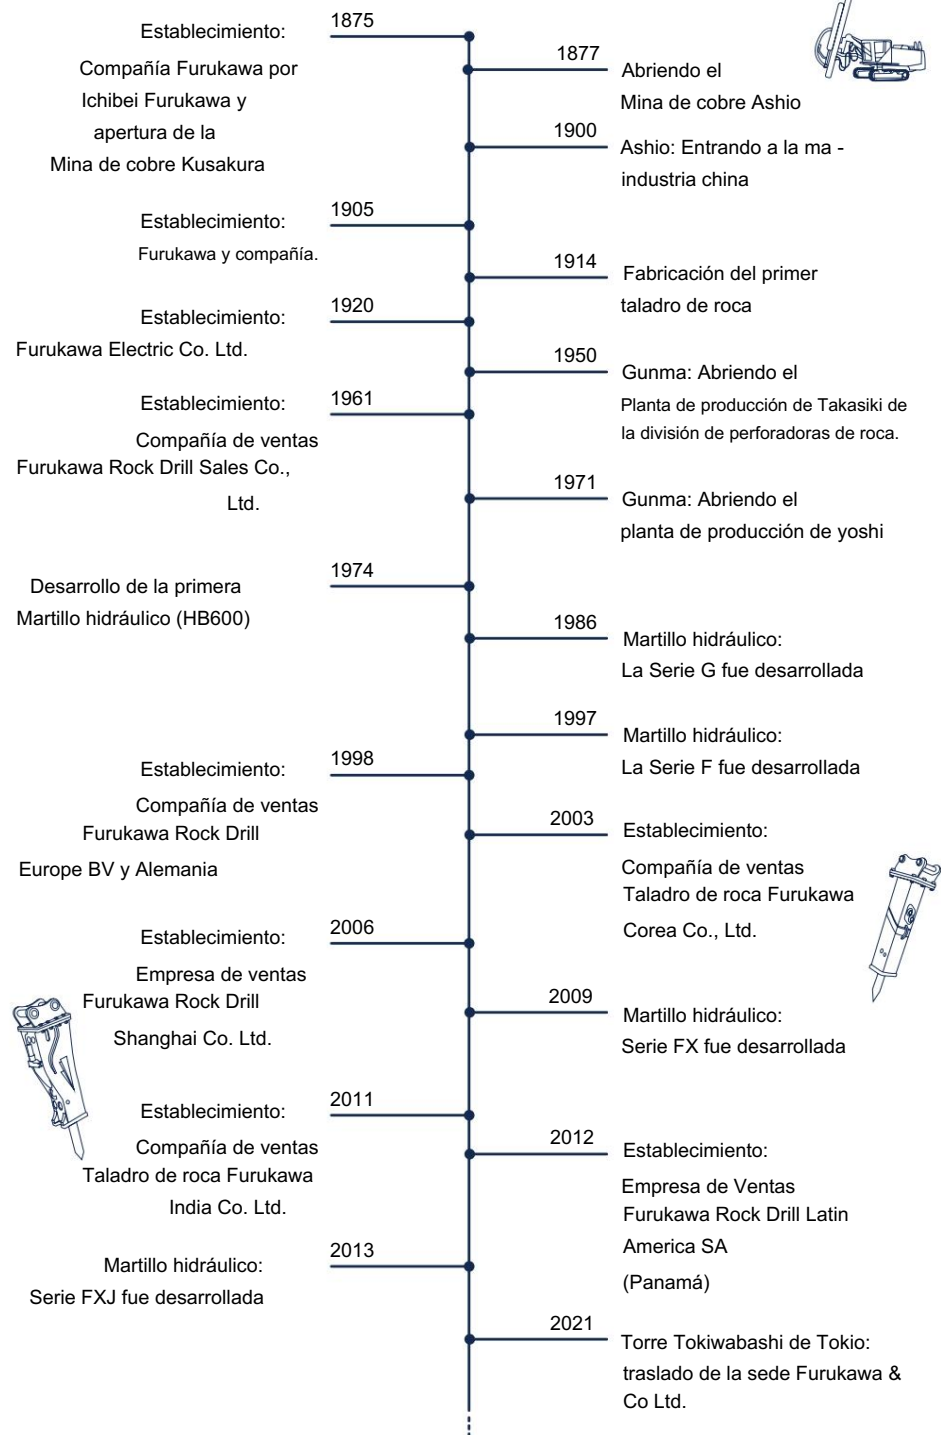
1875
Establecimiento:
Compañía Furukawa por Ichibei Furukawa y apertura de la Mina de cobre Kusakura

1877
Abriendo el Mina de cobre Ashio

1900
Ashio: Entrando a la ma - industria china

1905
Establecimiento:
Furukawa y compañía.

1914
Fabricación del primer taladro de roca

1920
Establecimiento:
Furukawa Electric Co. Ltd.

1950
Gunma: Abriendo el Planta de producción de Takasiki de la división de perforadoras de roca.

1961
Establecimiento:
Compañía de ventas Furukawa Rock Drill Sales Co., Ltd.

1971
Gunma: Abriendo el planta de producción de yoshi

1974
Desarrollo de la primera Martillo hidráulico (HB600)

1986
Martillo hidráulico:
La Serie G fue desarrollada

1997
Martillo hidráulico:
La Serie F fue desarrollada

1998
Establecimiento:
Compañía de ventas Furukawa Rock Drill Europe BV y Alemania

2003
Establecimiento:
Compañía de ventas Taladro de roca Furukawa Corea Co., Ltd.

2006
Establecimiento:
Empresa de ventas Furukawa Rock Drill Shanghai Co. Ltd.

2009
Martillo hidráulico:
Serie FX fue desarrollada

2011
Establecimiento:
Compañía de ventas Taladro de roca Furukawa India Co. Ltd.

2012
Establecimiento:
Empresa de Ventas Furukawa Rock Drill Latin America SA (Panamá)

2013
Martillo hidráulico:
Serie FXJ fue desarrollada

2021
Torre Tokiwabashi de Tokio: traslado de la sede Furukawa & Co Ltd.